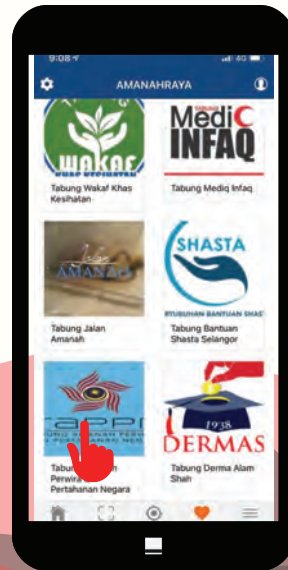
9:08
AMANAHRAYA

WAKAF

Tabung Wakaf Khas Kesihatan

TABUNG
MediC
INFAQ

Tabung Mediq Infaq

AMANAH

Tabung Jalan Amanah

SHASTA
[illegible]TUBUHAN BANTUAN SHAS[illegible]

Tabung Bantuan Shasta Selangor

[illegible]

Tabung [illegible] Perwira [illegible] Pertahanan Negara

1938
DERMAS

Tabung Derma Alam Shah